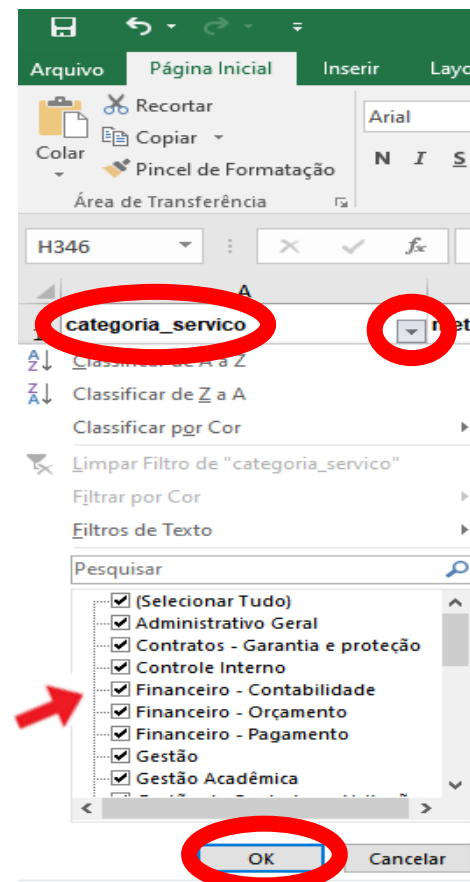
Arquivo
Página Inicial
Inserir
Layo
Recortar
Copiar
Colar
Pincel de Formatação
Área de Transferência
Arial
N I S
H346
fx
A
categoria_servico
met
Classificar de A a Z
Classificar de Z a A
Classificar por Cor
Limpar Filtro de "categoria_servico"
Filtrar por Cor
Filtros de Texto
Pesquisar
(Selecionar Tudo)
Administrativo Geral
Contratos - Garantia e proteção
Controle Interno
Financeiro - Contabilidade
Financeiro - Orçamento
Financeiro - Pagamento
Gestão
Gestão Acadêmica
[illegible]
OK
Cancelar